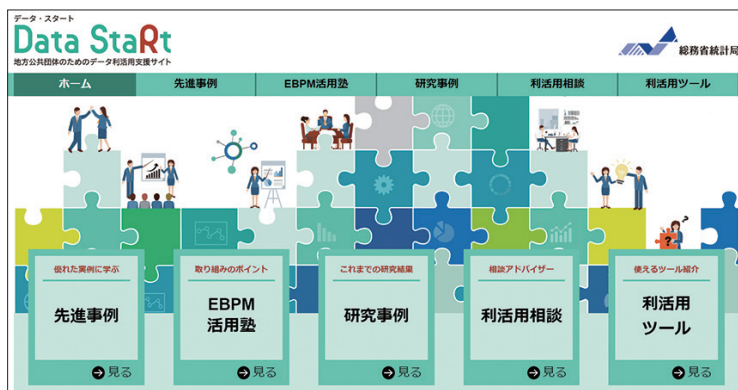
データ・スタート
Data StaRt
地方公共団体のためのデータ利活用支援サイト

総務省統計局

ホーム
先進事例
EBPM活用塾
研究事例
利活用相談
利活用ツール

優れた実例に学ぶ
先進事例
見る

取り組みのポイント
EBPM活用塾
見る

これまでの研究結果
研究事例
見る

相談アドバイザー
利活用相談
見る

使えるツール紹介
利活用ツール
見る